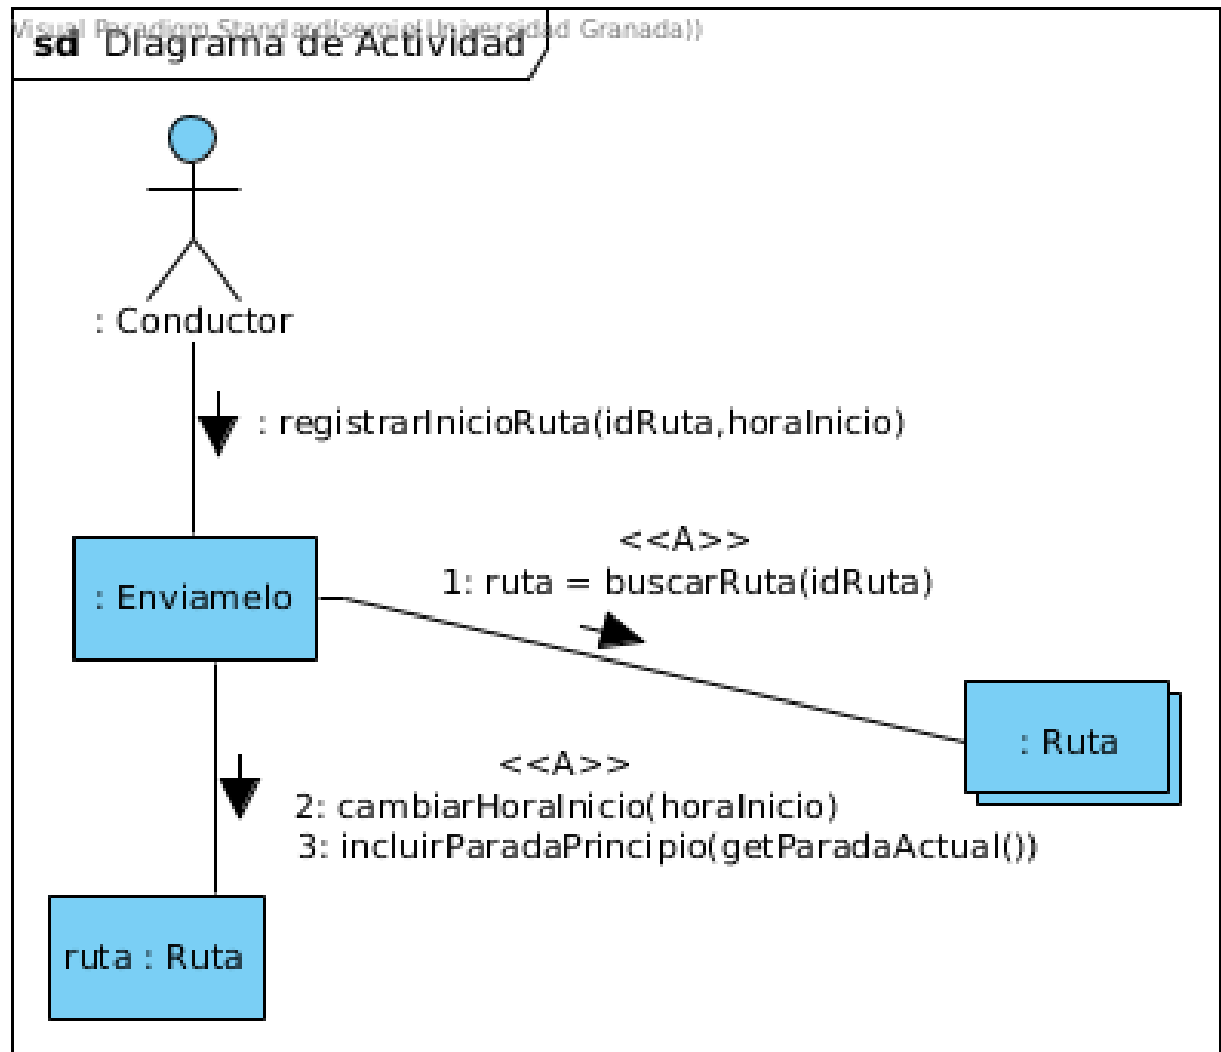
Visual Paradigm Standard(sergio(Universidad Granada))

sd Diagrama de Actividad

: Conductor

: registrarInicioRuta(idRuta,horaInicio)

: Enviamelo

<<A>>
1: ruta = buscarRuta(idRuta)

: Ruta

<<A>>
2: cambiarHoraInicio(horaInicio)
3: incluirParadaPrincipio(getParadaActual())

ruta : Ruta